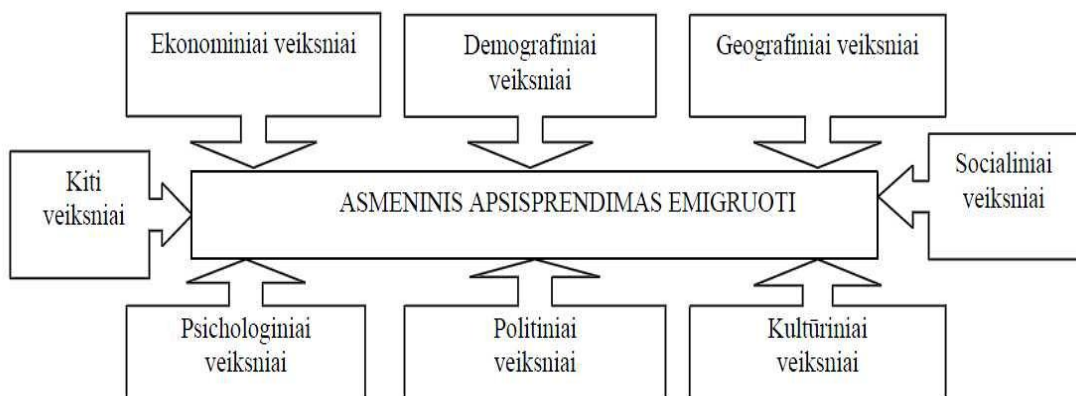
Ekonominiai veiksniai

Demografiniai veiksniai

Geografiniai veiksniai

Kiti veiksniai

ASMENINIS APSISPRENDIMAS EMIGRUOTI

Socialiniai veiksniai

Psichologiniai veiksniai

Politiniai veiksniai

Kultūriniai veiksniai